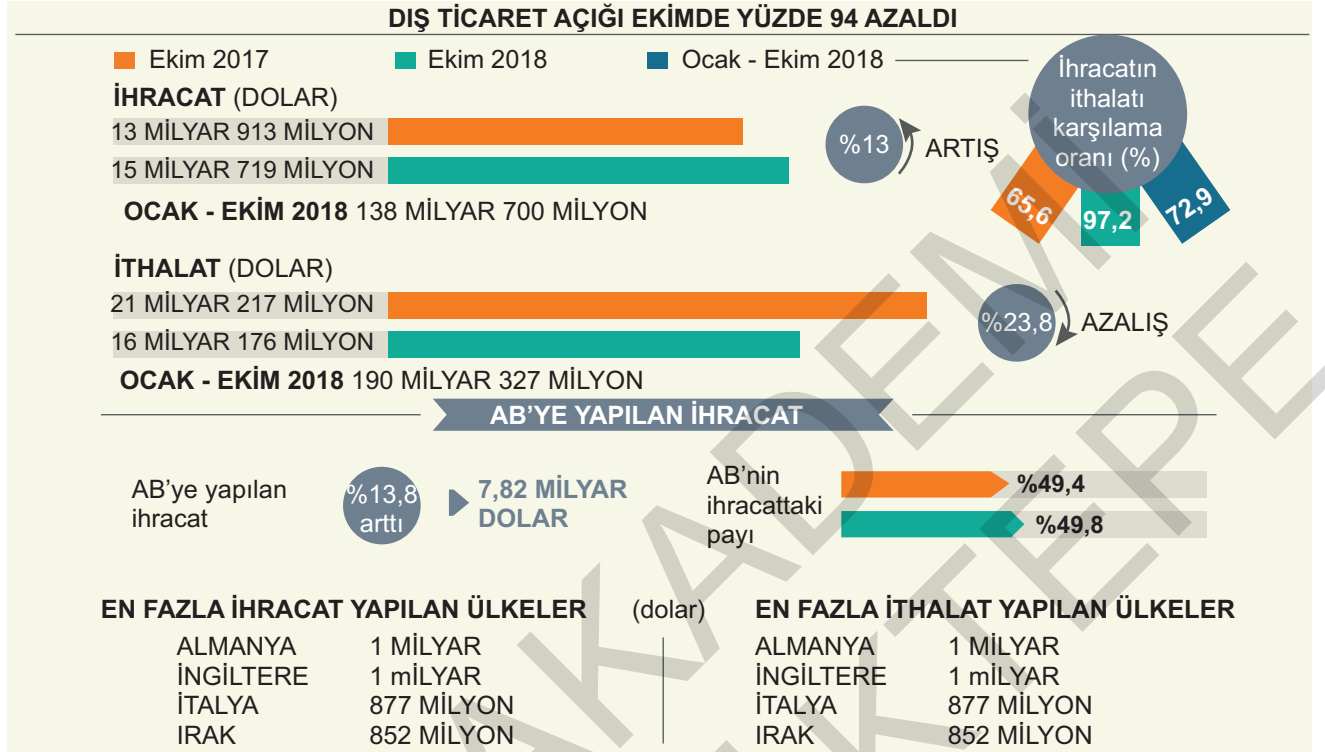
DIŞ TİCARET AÇIĞI EKİMDE YÜZDE 94 AZALDI

Ekim 2017 Ekim 2018 Ocak - Ekim 2018

İhracatın ithalatı karşılama oranı (%)

65,6 97,2 72,9

İHRACAT (DOLAR)
13 MİLYAR 913 MİLYON
15 MİLYAR 719 MİLYON
OCAK - EKİM 2018 138 MİLYAR 700 MİLYON

%13 ARTIŞ

İTHALAT (DOLAR)
21 MİLYAR 217 MİLYON
16 MİLYAR 176 MİLYON
OCAK - EKİM 2018 190 MİLYAR 327 MİLYON

%23,8 AZALIŞ

AB'YE YAPILAN İHRACAT

AB'ye yapılan ihracat

%13,8 arttı

7,82 MİLYAR DOLAR

AB'nin ihracattaki payı

%49,4
%49,8

EN FAZLA İHRACAT YAPILAN ÜLKELER (dolar)

| | |
|---|---|
| ALMANYA | 1 MİLYAR |
| İNGİLTERE | 1 mİLYAR |
| İTALYA | 877 MİLYON |
| IRAK | 852 MİLYON |

EN FAZLA İTHALAT YAPILAN ÜLKELER

| | |
|---|---|
| ALMANYA | 1 MİLYAR |
| İNGİLTERE | 1 mİLYAR |
| İTALYA | 877 MİLYON |
| IRAK | 852 MİLYON |

AKADEMİ KİTEPE